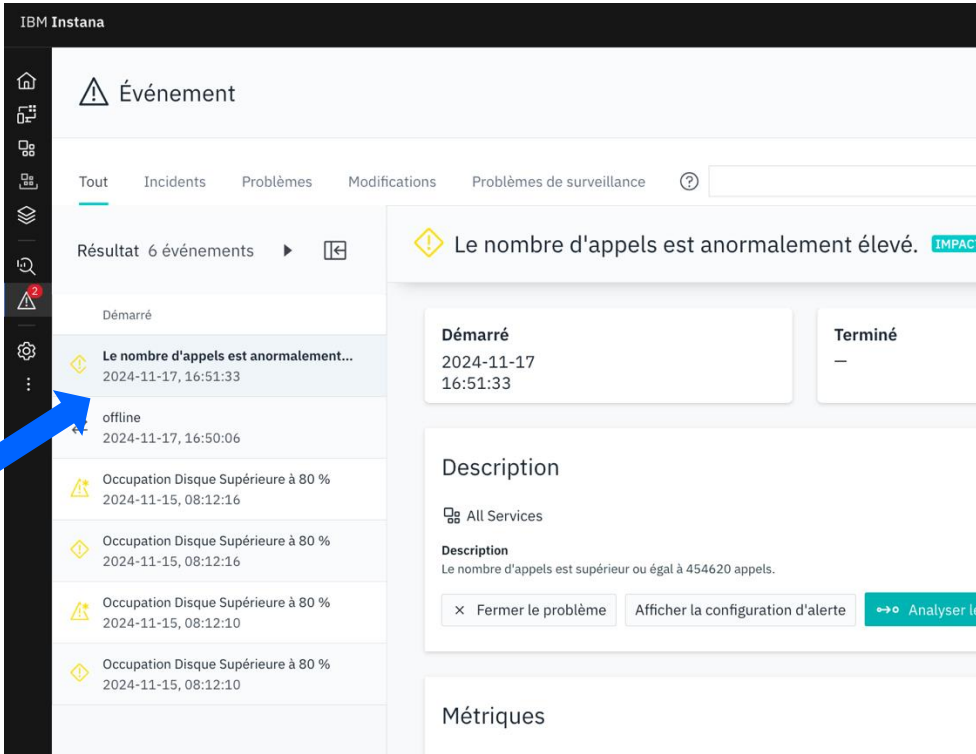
IBM Instana

2

Événement

Tout Incidents Problèmes Modifications Problèmes de surveillance

Résultat 6 événements

Démarré

Le nombre d'appels est anormalement...
2024-11-17, 16:51:33

offline
2024-11-17, 16:50:06

Occupation Disque Supérieure à 80 %
2024-11-15, 08:12:16

Occupation Disque Supérieure à 80 %
2024-11-15, 08:12:16

Occupation Disque Supérieure à 80 %
2024-11-15, 08:12:10

Occupation Disque Supérieure à 80 %
2024-11-15, 08:12:10

Le nombre d'appels est anormalement élevé. IMPAC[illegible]

Démarré
2024-11-17
16:51:33

Terminé
—

Description

All Services

Description
Le nombre d'appels est supérieur ou égal à 454620 appels.

× Fermer le problème Afficher la configuration d'alerte Analyser l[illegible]

Métriques